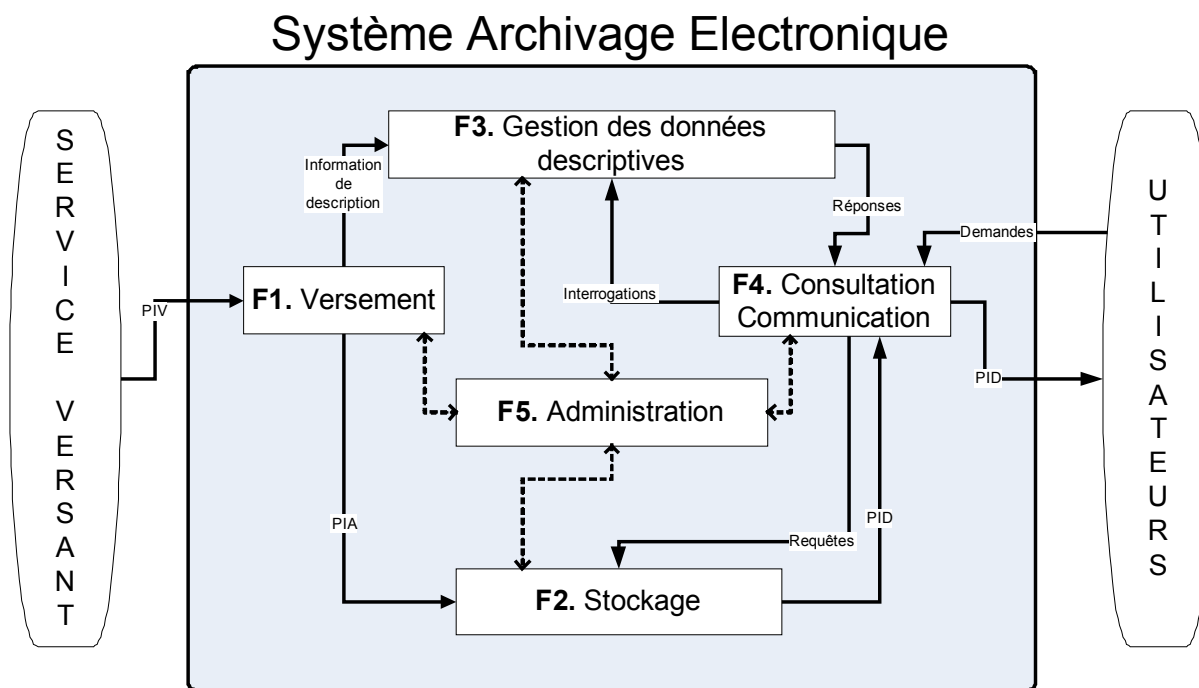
Système Archivage Electronique

SERVICE VERSANT

PIV

F1. Versement

Information de description

F3. Gestion des données descriptives

Réponses

Demandes

Interrogations

F4. Consultation Communication

PID

F5. Administration

PIA

Requêtes

PID

F2. Stockage

UTILISATEURS